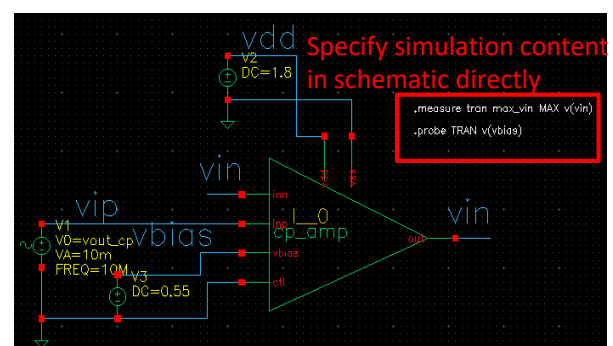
Specify simulation content in schematic directly

.measure tran max_vin MAX v(vin)
.probe TRAN v(vbias)

vdd
V2
DC=1.8

vin
vip
V1
V0=vout_cp
VA=10m
FREQ=10M
vbias
V3
DC=0.55

inn
inp
vbias
ctl
vdd
vss
I_0
cp_amp
out
vin